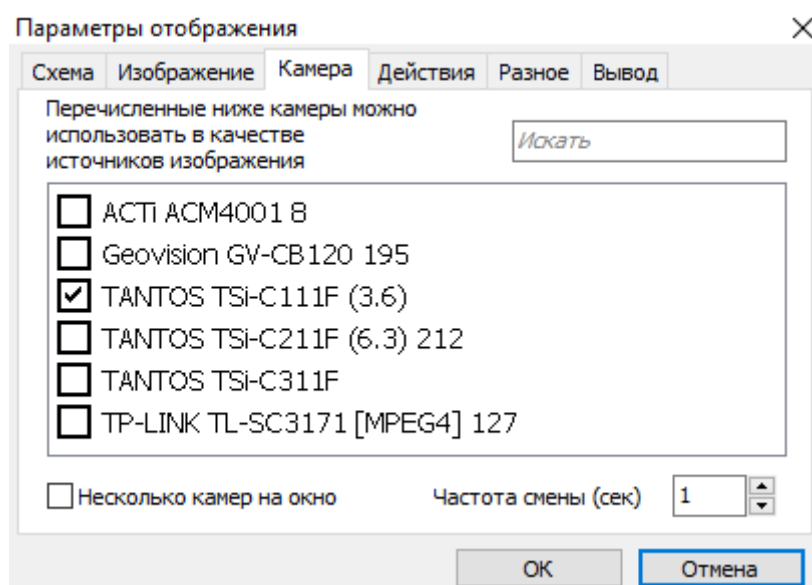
Параметры отображения

×

Схема | Изображение | Камера | Действия | Разное | Вывод

Перечисленные ниже камеры можно использовать в качестве источников изображения

Искать

ACTi ACM4001 8

Geovision GV-CB120 195

TANTOS TSi-C111F (3.6)

TANTOS TSi-C211F (6.3) 212

TANTOS TSi-C311F

TP-LINK TL-SC3171 [MPEG4] 127

Несколько камер на окно

Частота смены (сек) 1

OK

Отмена